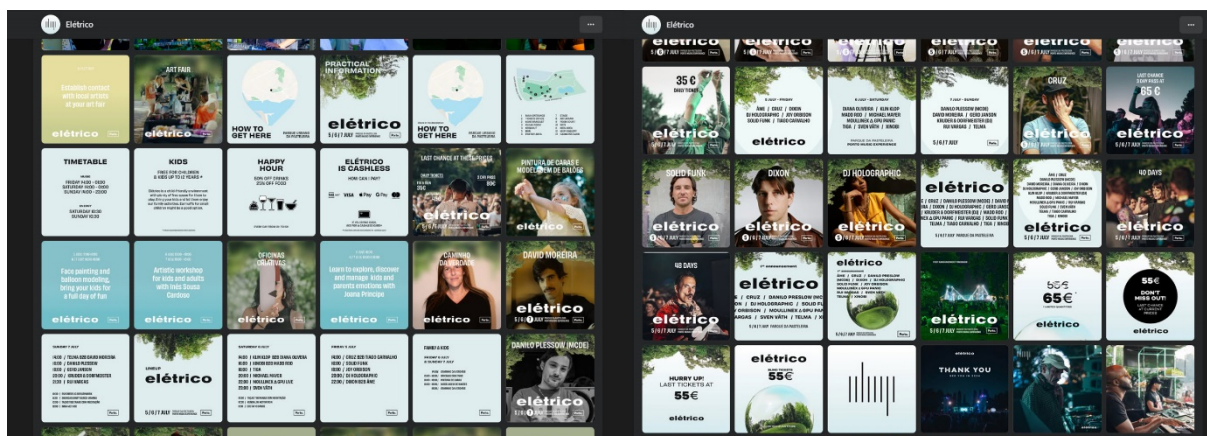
Elétrico

ART FAIR

Establish contact with local artists at your art fair

elétrico

elétrico

HOW TO GET HERE

PRACTICAL INFORMATION

elétrico

5 | 6 | 7 JULY

HOW TO GET HERE

TIMETABLE

FRIDAY 14:00 - 00:00
SATURDAY 14:00 - 00:00
SUNDAY 14:00 - 22:00

KIDS

FREE FOR CHILDREN & UNDER 12 YEARS

HAPPY HOUR

50% OFF DRINKS
20% OFF FOOD

ELÉTRICO IS CASHLESS

VISA

Pay

LAST CHANGE AT TICKET PRICE

85€

elétrico

PINTURA DE CARAS E MODELAGEM DE BALÕES

Face painting and balloon modeling, bring your kids for a full day of fun

elétrico

Artistic workshop for kids and adults with Inês Sousa Cardoso

elétrico

OFICINAS CRIATIVAS

elétrico

Learn to explore, discover and manage kids and parents emotions with Joana Príncipe

elétrico

CAMINHO DAS ÁRVORES

elétrico

DAVID MOREIRA

elétrico

5 | 6 | 7 JULY

LINE UP

elétrico

5 | 6 | 7 JULY

DANILO PLESSOW (MCDE)

elétrico

Elétrico

elétrico

elétrico

elétrico

elétrico

elétrico

35 €

elétrico

5 | 6 | 7 JULY

elétrico

elétrico

5 | 6 | 7 JULY

CRUZ

elétrico

LAST CHANCE

65 €

elétrico

SOLID FUNK

elétrico

DIXON

elétrico

DJ HOLOGRAPHIC

elétrico

elétrico

elétrico

5 | 6 | 7 JULY

elétrico

elétrico

40 DAYS

elétrico

48 DAYS

elétrico

5 | 6 | 7 JULY

elétrico

CRUZ | DANILO PRESSLOW | DJ HOLOGRAPHIC | SOLID FUNK | SVEN VÄTH | TELMA

elétrico

elétrico

elétrico

55€
65€

55€
DON'T MISS OUT!

HURRY UP!
LAST TICKETS AT
55€

elétrico

55€

THANK YOU